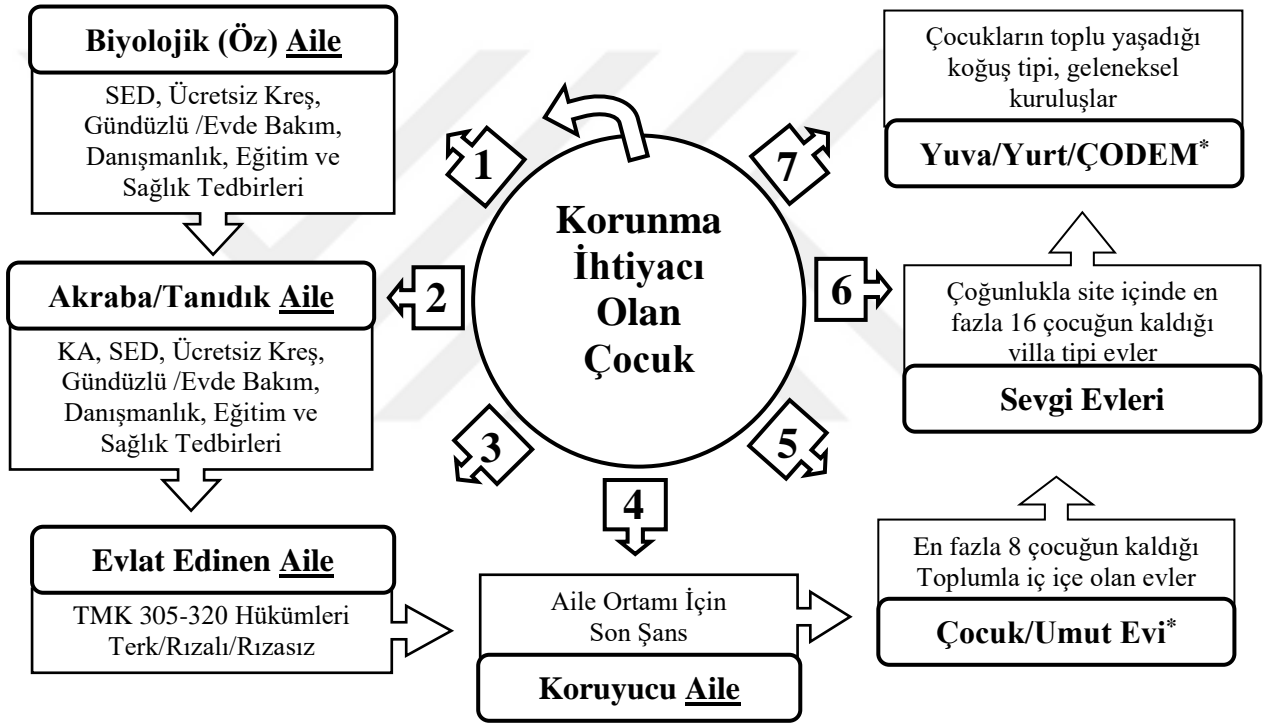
Biyolojik (Öz) Aile

SED, Ücretsiz Kreş, Gündüzlü /Evde Bakım, Danışmanlık, Eğitim ve Sağlık Tedbirleri

1

7

Çocukların toplu yaşadığı koğuş tipi, geleneksel kuruluşlar

Yuva/Yurt/ÇODEM*

Korunma İhtiyacı Olan Çocuk

Akraba/Tanıdık Aile

2

6

Çoğunlukla site içinde en fazla 16 çocuğun kaldığı villa tipi evler

KA, SED, Ücretsiz Kreş, Gündüzlü /Evde Bakım, Danışmanlık, Eğitim ve Sağlık Tedbirleri

Sevgi Evleri

3

5

4

En fazla 8 çocuğun kaldığı Toplumla iç içe olan evler

Evlat Edinen Aile

TMK 305-320 Hükümleri Terk/Rızalı/Rızasız

Aile Ortamı İçin Son Şans

Koruyucu Aile

Çocuk/Umut Evi*